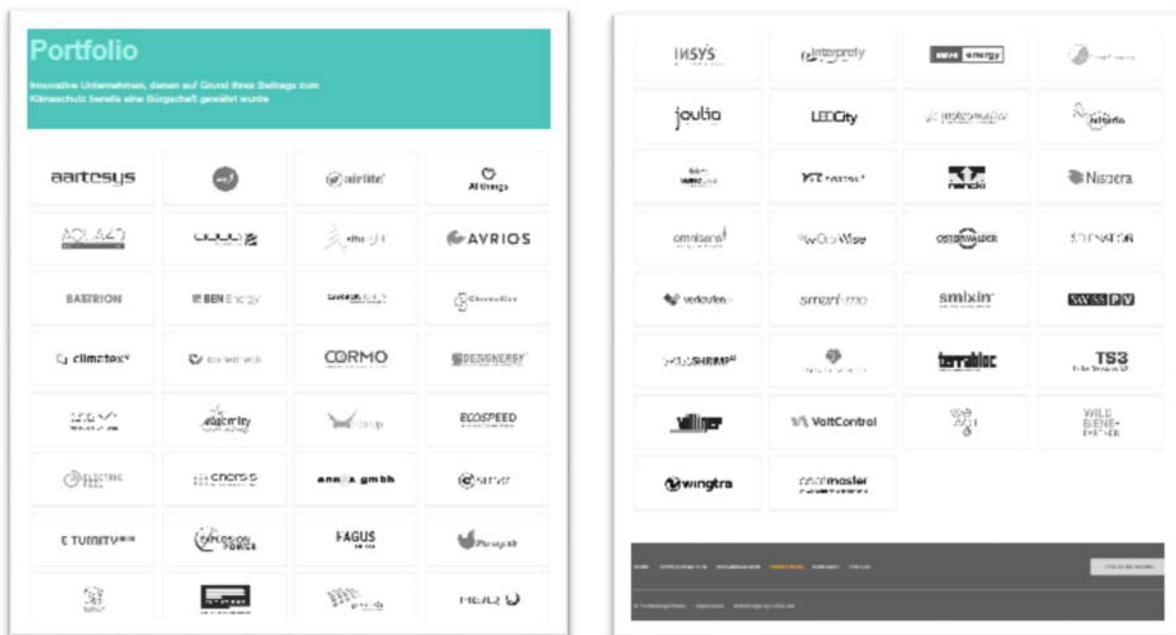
Portfolio

Innovative Unternehmen, denen auf Grund ihres Beitrags zum Klimaschutz bereits eine Bürgschaft gewährt wurde

aartesys

airlite

AI Energy

AQUA4D

AVRIOS

BASTRION

BEN Energy

climatex

CORMO

DESIGNERGY

eduardity

ECOSPEED

ELECTRIC FEEL

enersis

ennexa gmbh

E TUNITY

EXPLOSION POWER

FAGUS

INSYS

joulia

LEDCity

Nispera

omnisens

OSTERWALDER

smart-me

smixin

SWISS PV

SWISS SHRIMP

terrabloc

TS3

VoltControl

WILD BIENE + PARTNER

wingtra

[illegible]